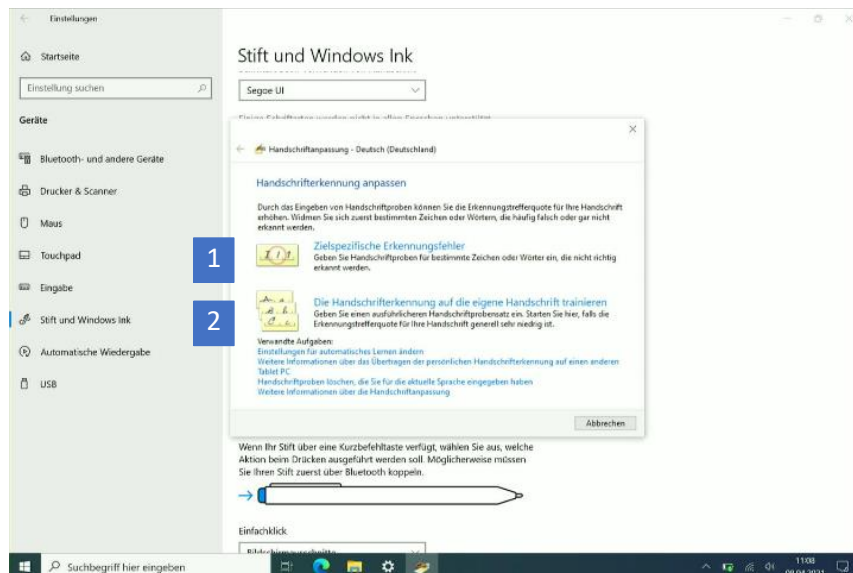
Einstellungen

Startseite

Einstellung suchen

Geräte

Bluetooth- und andere Geräte

Drucker & Scanner

Maus

Touchpad

Eingabe

Stift und Windows Ink

Automatische Wiedergabe

USB

Stift und Windows Ink

Segoe UI

Handschriftanpassung - Deutsch (Deutschland)

Handschrifterkennung anpassen

Durch das Eingeben von Handschriftproben können Sie die Erkennungstrefferquote für Ihre Handschrift erhöhen. Widmen Sie sich zuerst bestimmten Zeichen oder Wörtern, die häufig falsch oder gar nicht erkannt werden.

1

Zielspezifische Erkennungsfehler
Geben Sie Handschriftproben für bestimmte Zeichen oder Wörter ein, die nicht richtig erkannt werden.

2

Die Handschrifterkennung auf die eigene Handschrift trainieren
Geben Sie einen ausführlicheren Handschriftprobensatz ein. Starten Sie hier, falls die Erkennungstrefferquote für Ihre Handschrift generell sehr niedrig ist.

Verwandte Aufgaben:
Einstellungen für automatisches Lernen ändern
Weitere Informationen über das Übertragen der persönlichen Handschrifterkennung auf einen anderen Tablet PC
Handschriftproben löschen, die Sie für die aktuelle Sprache eingegeben haben
Weitere Informationen über die Handschriftanpassung

Abbrechen

Wenn Ihr Stift über eine Kurzbefehltaste verfügt, wählen Sie aus, welche Aktion beim Drücken ausgeführt werden soll. Möglicherweise müssen Sie Ihren Stift zuerst über Bluetooth koppeln.

Einfachklick

Suchbegriff hier eingeben

11:08